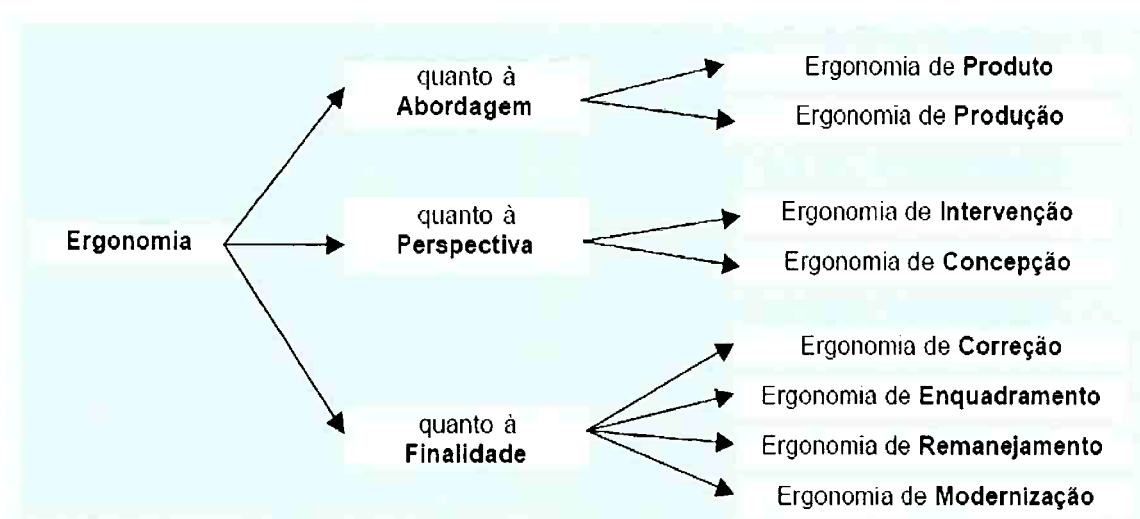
Ergonomia

quanto à **Abordagem**

Ergonomia de **Produto**

Ergonomia de **Produção**

quanto à **Perspectiva**

Ergonomia de **Intervenção**

Ergonomia de **Concepção**

quanto à **Finalidade**

Ergonomia de **Correção**

Ergonomia de **Enquadramento**

Ergonomia de **Remanejamento**

Ergonomia de **Modernização**